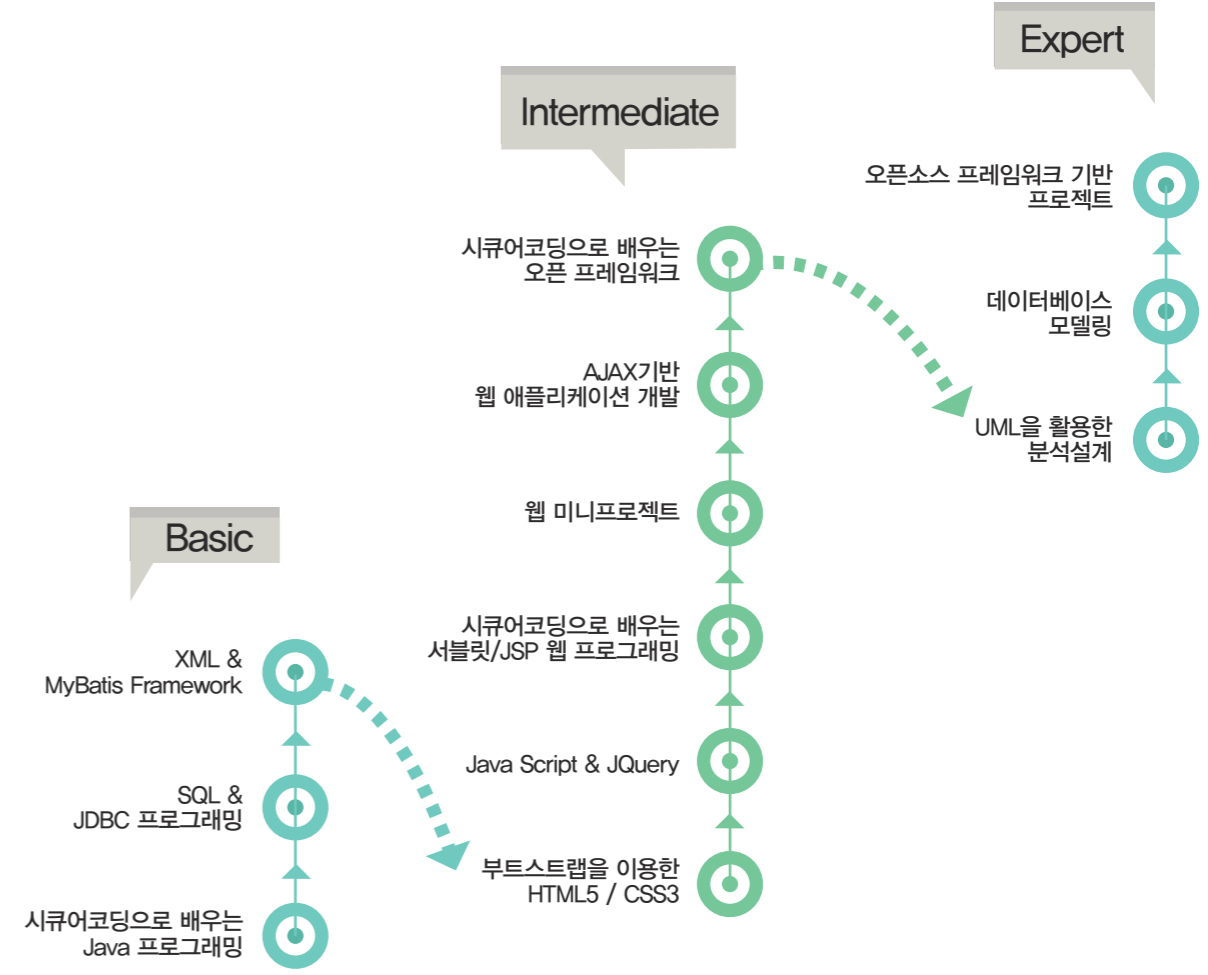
Expert

Intermediate

오픈소스 프레임워크 기반 프로젝트

시큐어코딩으로 배우는 오픈 프레임워크

데이터베이스 모델링

AJAX기반 웹 애플리케이션 개발

UML을 활용한 분석설계

웹 미니프로젝트

Basic

시큐어코딩으로 배우는 서블릿/JSP 웹 프로그래밍

XML & MyBatis Framework

Java Script & JQuery

SQL & JDBC 프로그래밍

부트스트랩을 이용한 HTML5 / CSS3

시큐어코딩으로 배우는 Java 프로그래밍